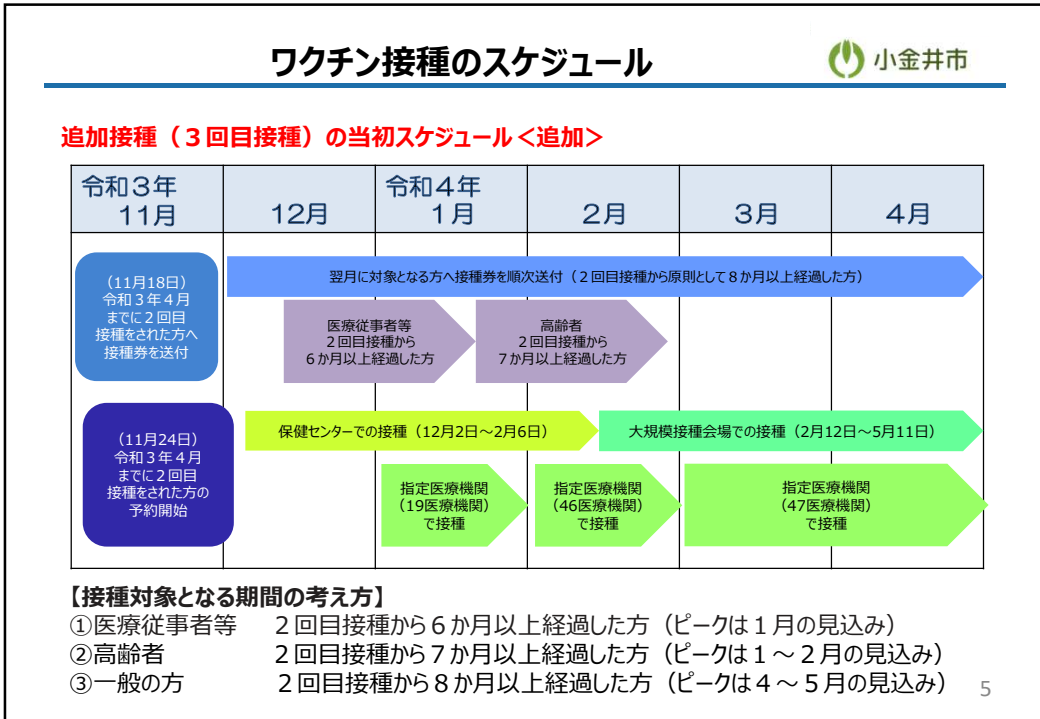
ワクチン接種のスケジュール

小金井市

追加接種（３回目接種）の当初スケジュール＜追加＞

| 令和３年 11月 | 12月 | 令和４年 1月 | 2月 | 3月 | 4月 |
|---|---|---|---|---|---|

（11月18日）令和３年４月までに２回目接種をされた方へ接種券を送付

翌月に対象となる方へ接種券を順次送付（２回目接種から原則として８か月以上経過した方）

医療従事者等 ２回目接種から ６か月以上経過した方

高齢者 ２回目接種から ７か月以上経過した方

（11月24日）令和３年４月までに２回目接種をされた方の予約開始

保健センターでの接種（12月2日～2月6日）

大規模接種会場での接種（2月12日～5月11日）

指定医療機関（19医療機関）で接種

指定医療機関（46医療機関）で接種

指定医療機関（47医療機関）で接種

【接種対象となる期間の考え方】
①医療従事者等　２回目接種から６か月以上経過した方（ピークは１月の見込み）
②高齢者　２回目接種から７か月以上経過した方（ピークは１～２月の見込み）
③一般の方　２回目接種から８か月以上経過した方（ピークは４～５月の見込み）

5